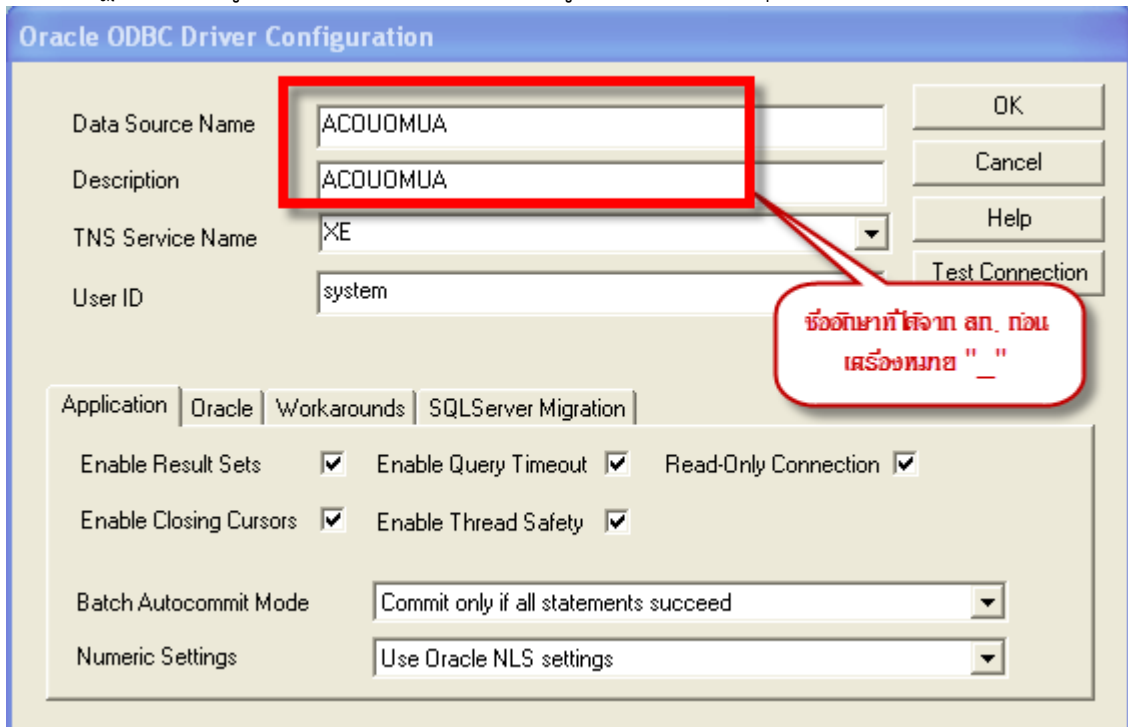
Oracle ODBC Driver Configuration

Data Source Name ACOUOMUA

Description ACOUOMUA

TNS Service Name XE

User ID system

OK

Cancel

Help

Test Connection

ชื่ออักษาที่ได้จาก สก. ก่อนเครื่องหมาย "_"

Application | Oracle | Workarounds | SQLServer Migration

Enable Result Sets ☑ Enable Query Timeout ☑ Read-Only Connection ☑

Enable Closing Cursors ☑ Enable Thread Safety ☑

Batch Autocommit Mode Commit only if all statements succeed

Numeric Settings Use Oracle NLS settings